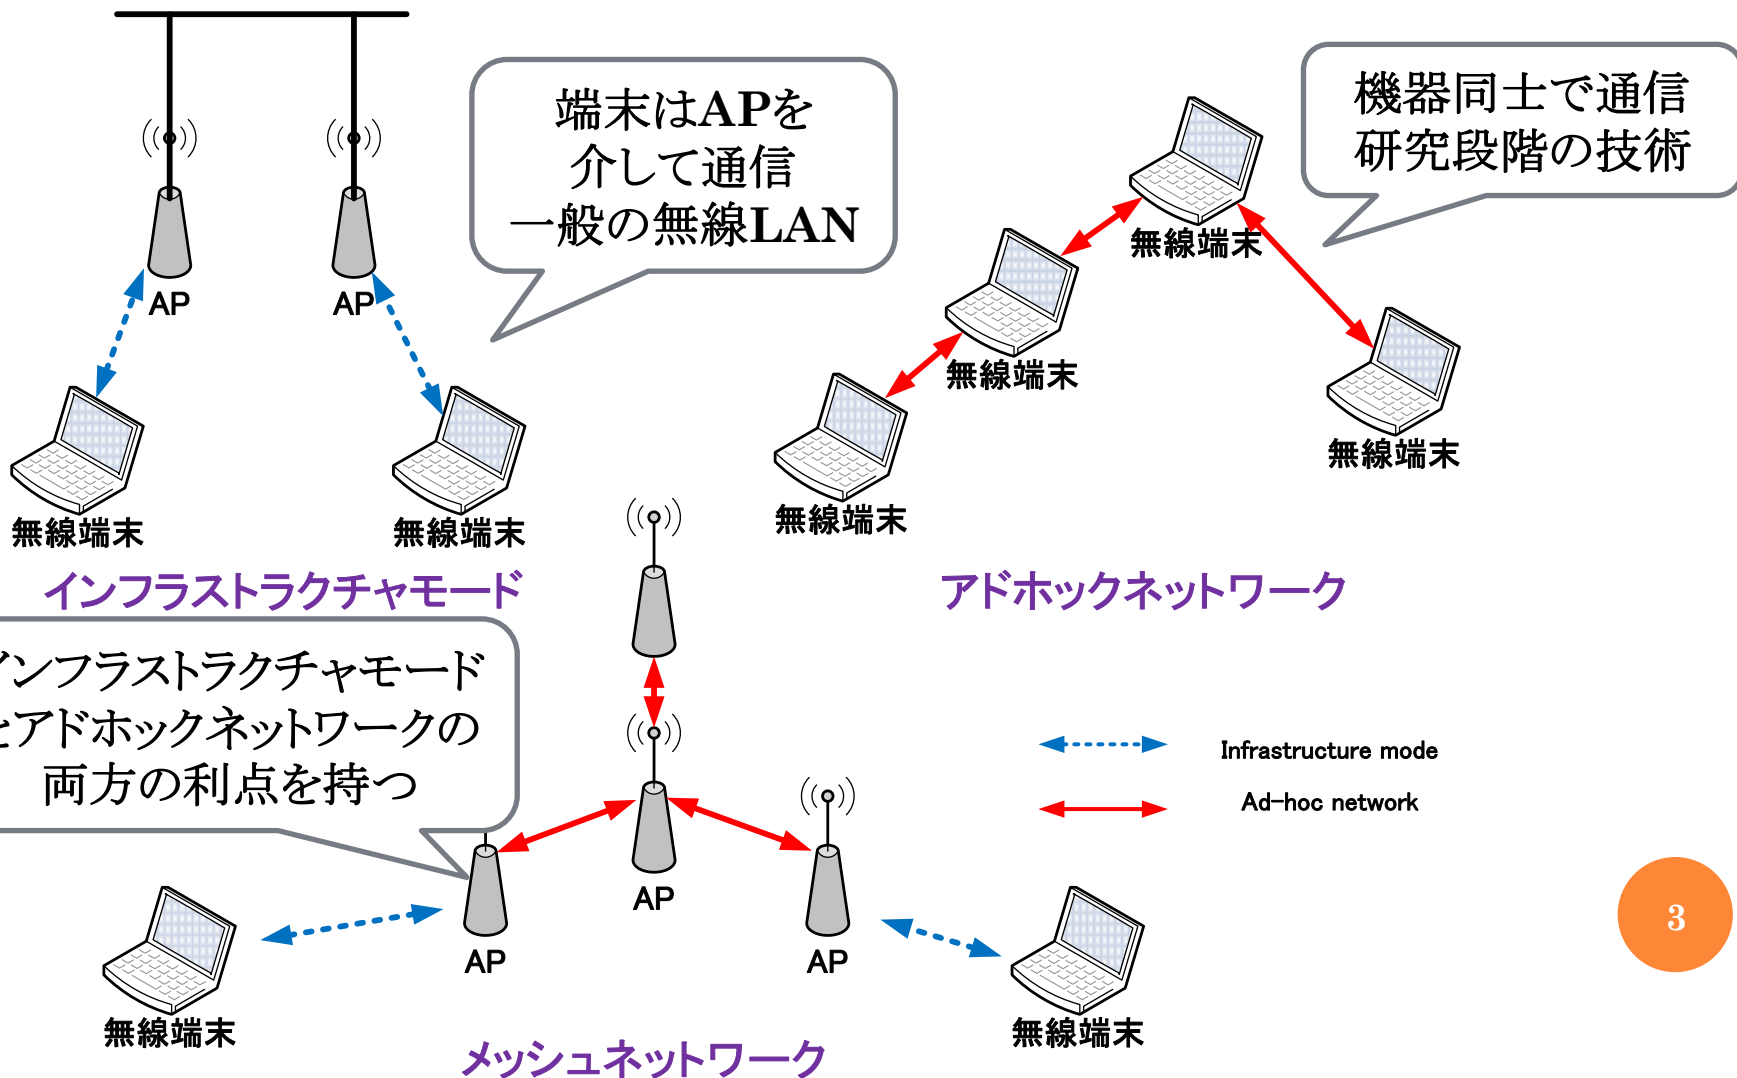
端末はAPを
介して通信
一般の無線LAN

機器同士で通信
研究段階の技術

AP
AP

無線端末
無線端末
無線端末
無線端末
無線端末
無線端末

インフラストラクチャモード

アドホックネットワーク

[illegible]ンフラストラクチャモード
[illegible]アドホックネットワークの
両方の利点を持つ

Infrastructure mode
Ad-hoc network

AP
AP
AP

無線端末
無線端末

メッシュネットワーク

3